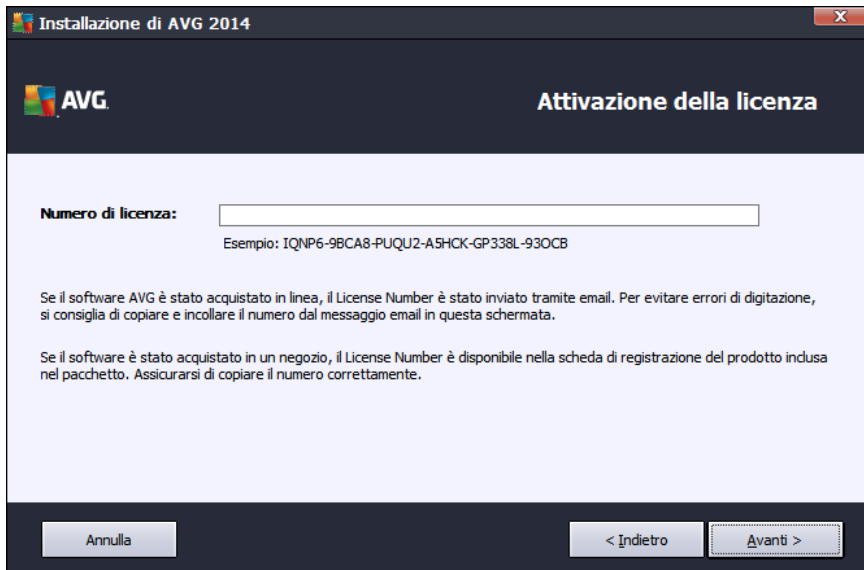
Installazione di AVG 2014

AVG.

Attivazione della licenza

Numero di licenza:

Esempio: IQNP6-9BCA8-PUQU2-A5HCK-GP338L-93OCB

Se il software AVG è stato acquistato in linea, il License Number è stato inviato tramite email. Per evitare errori di digitazione, si consiglia di copiare e incollare il numero dal messaggio email in questa schermata.

Se il software è stato acquistato in un negozio, il License Number è disponibile nella scheda di registrazione del prodotto inclusa nel pacchetto. Assicurarsi di copiare il numero correttamente.

Annulla

< Indietro

Avanti >